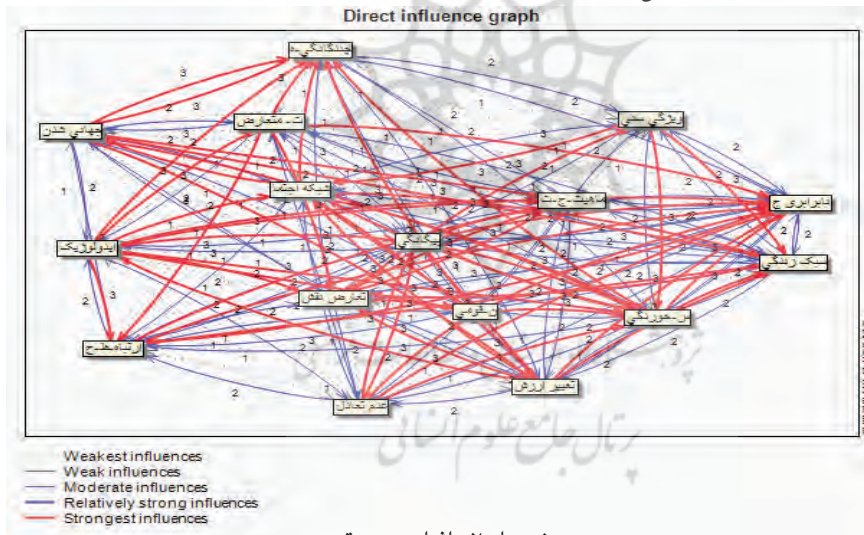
Direct influence graph

چندفرهنگی

ت. متعارض

جهانی شدن

ویژگی سنی

شبکه اجتماعی

ماهیت ج.ت

نابرابری ج

یکپارچگی

ایدئولوژیک

سبک زندگی

تعارض نقش

ت. قومی

پ. خورندگی

ارتباط.مخ

تغییر ارزش

عدم تعادل

Weakest influences
Weak influences
Moderate influences
Relatively strong influences
Strongest influences

پرتال جامع علوم انسانی